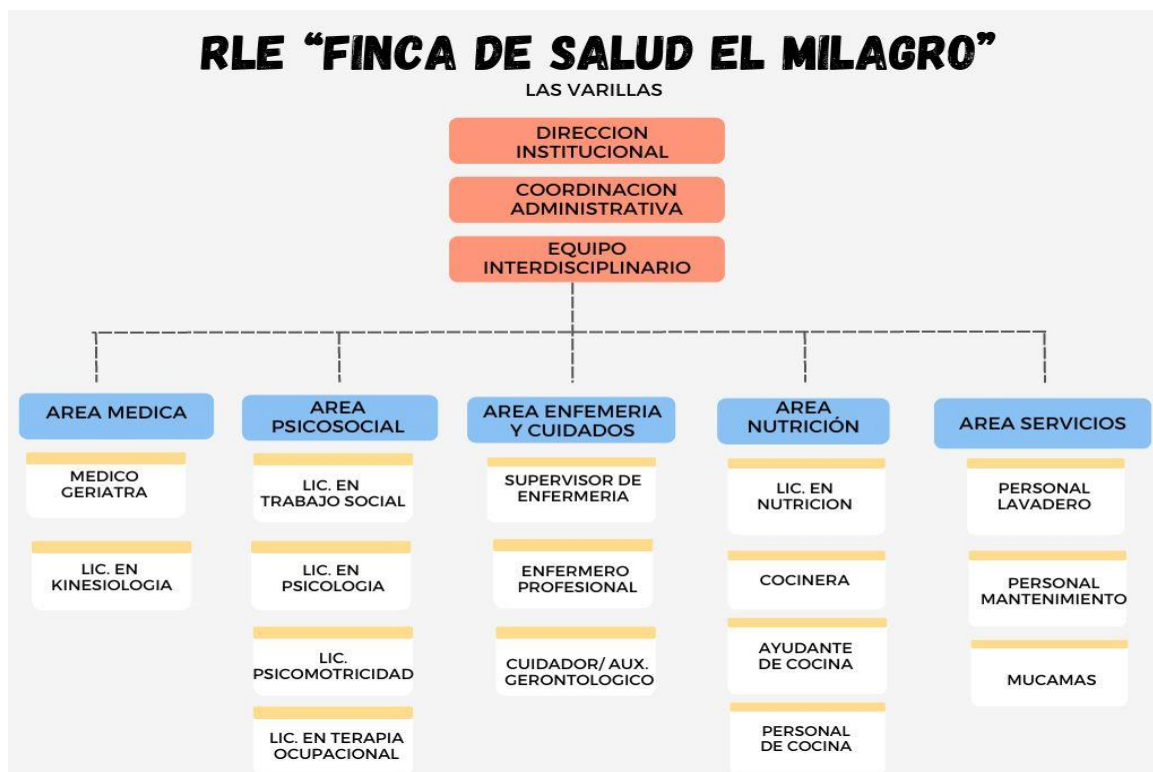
RLE “FINCA DE SALUD EL MILAGRO”
LAS VARILLAS

DIRECCION INSTITUCIONAL

COORDINACION ADMINISTRATIVA

EQUIPO INTERDISCIPLINARIO

AREA MEDICA

MEDICO GERIATRA

LIC. EN KINESIOLOGIA

AREA PSICOSOCIAL

LIC. EN TRABAJO SOCIAL

LIC. EN PSICOLOGIA

LIC. PSICOMOTRICIDAD

LIC. EN TERAPIA OCUPACIONAL

AREA ENFEMERIA Y CUIDADOS

SUPERVISOR DE ENFERMERIA

ENFERMERO PROFESIONAL

CUIDADOR/ AUX. GERONTOLOGICO

AREA NUTRICIÓN

LIC. EN NUTRICION

COCINERA

AYUDANTE DE COCINA

PERSONAL DE COCINA

AREA SERVICIOS

PERSONAL LAVADERO

PERSONAL MANTENIMIENTO

MUCAMAS